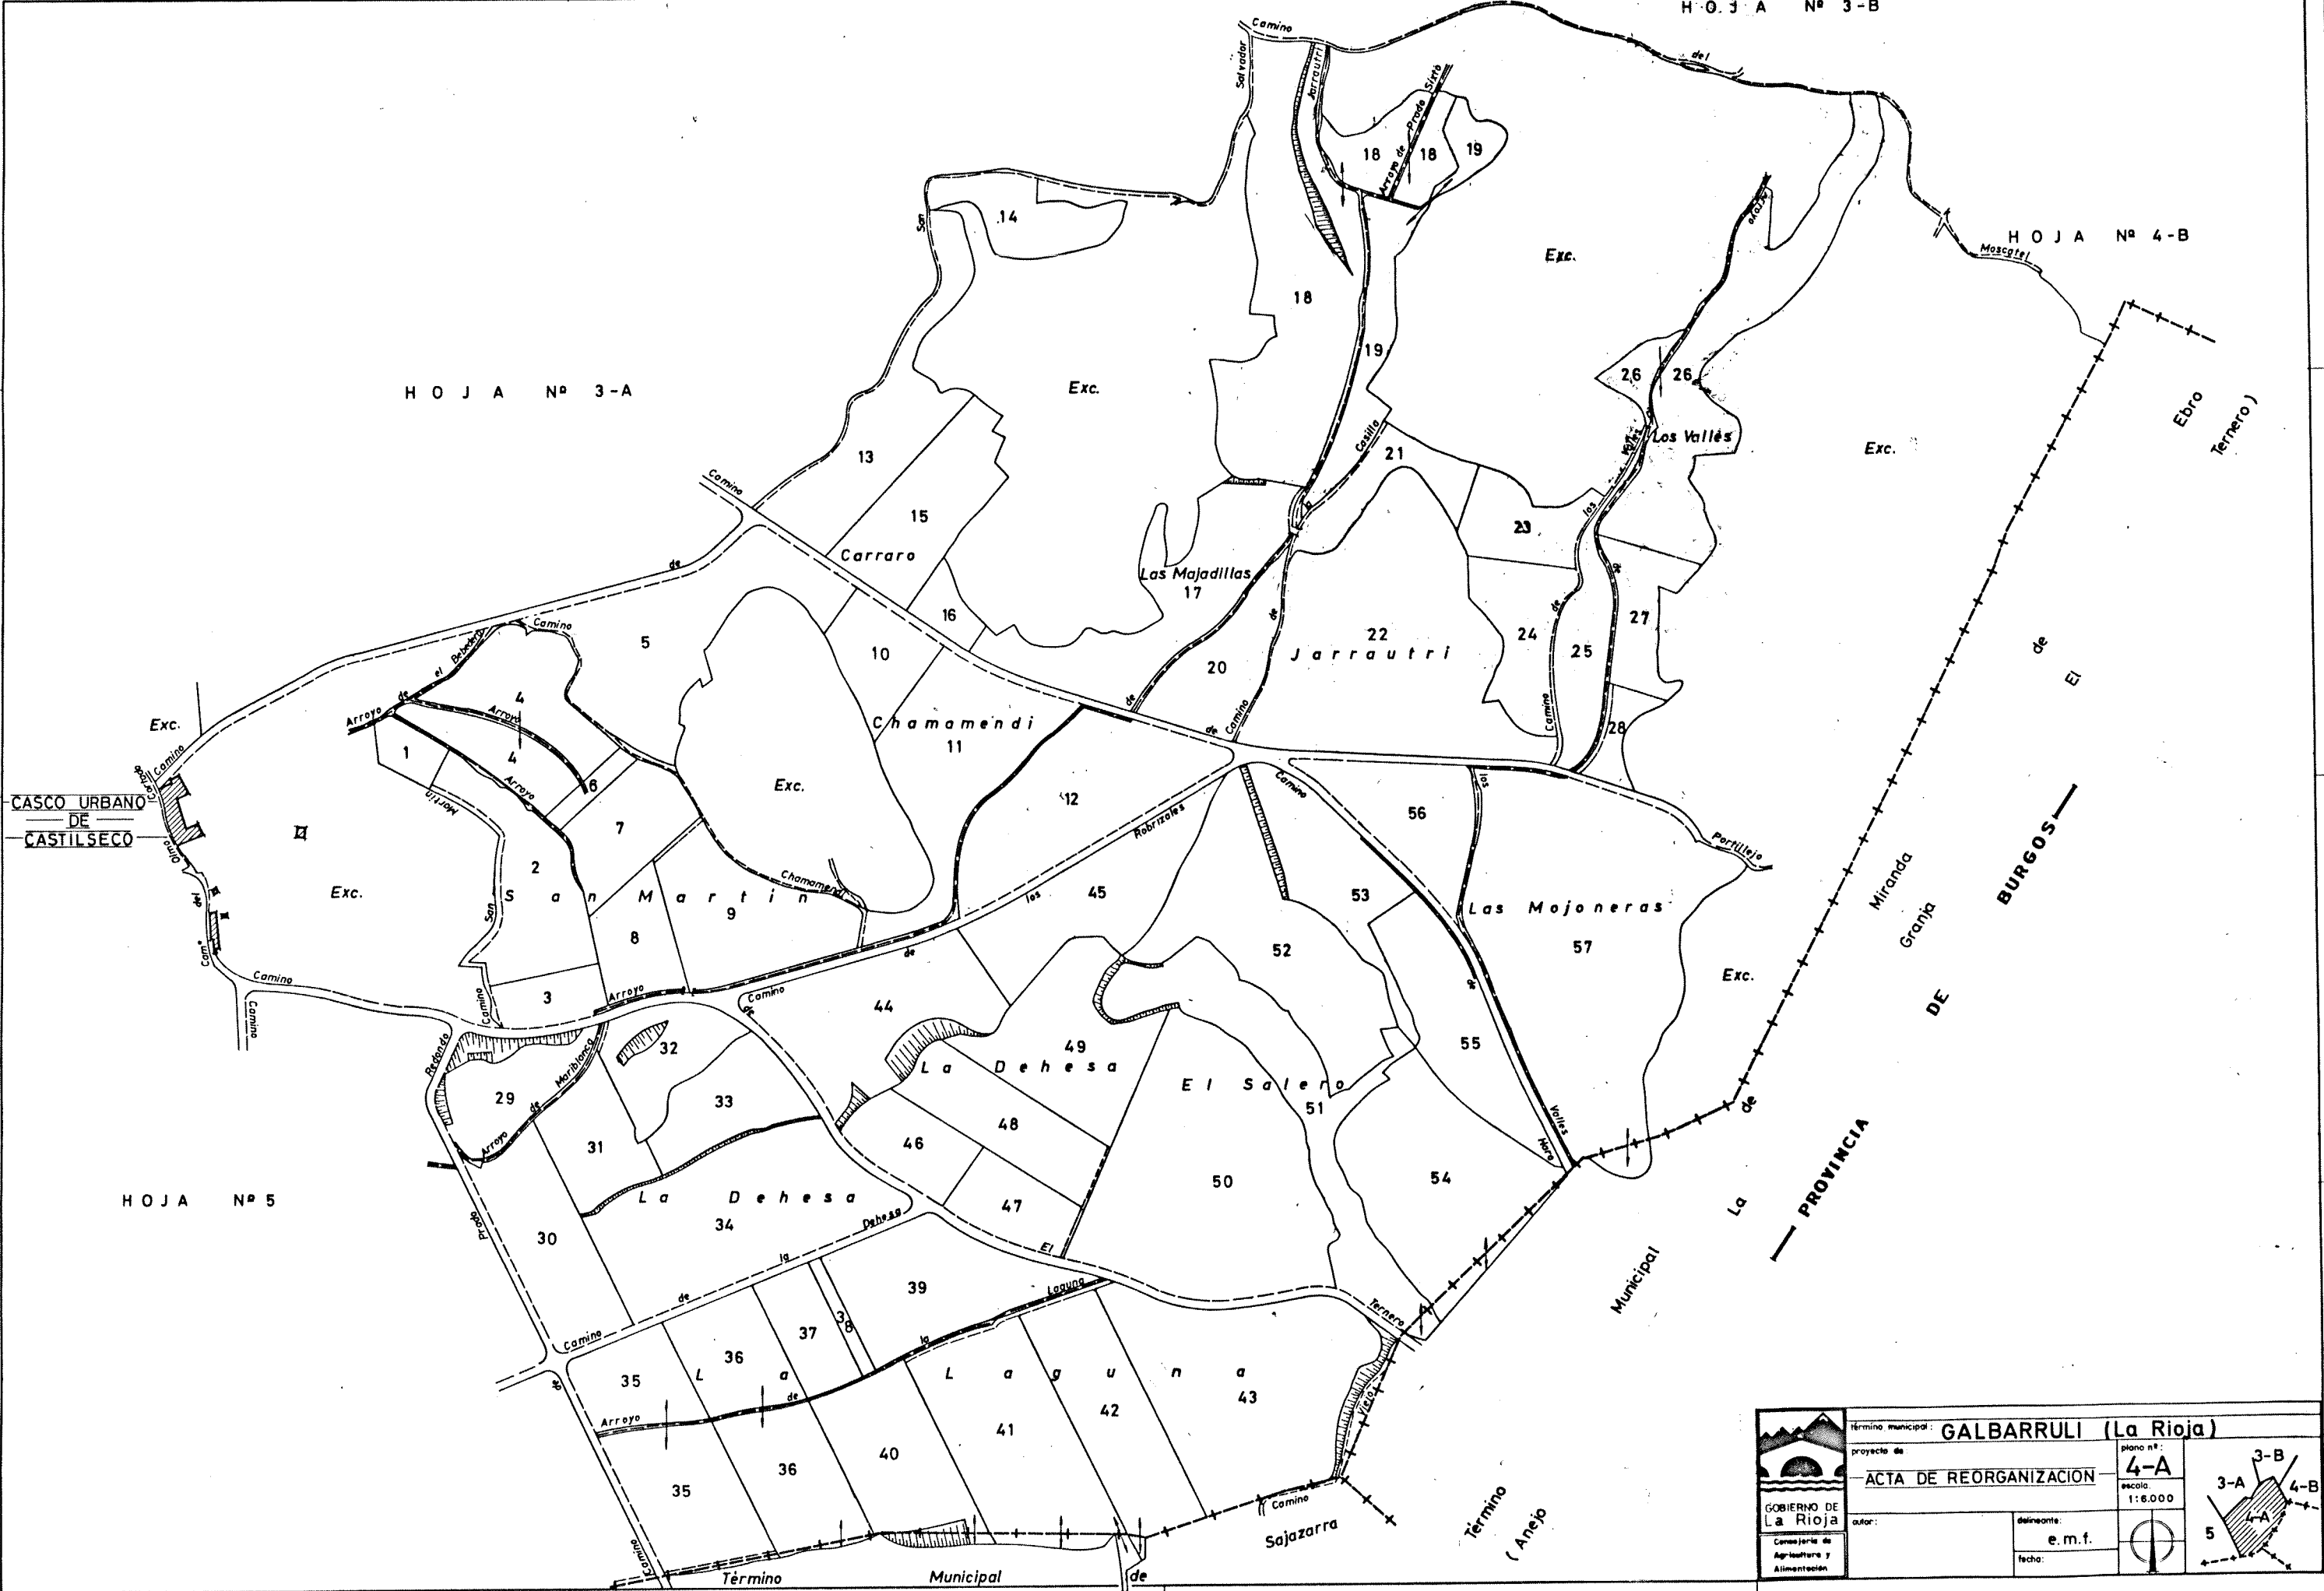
HOJA Nº 3-B

HOJA Nº 4-B

HOJA Nº 3-A

HOJA Nº 5

CASCO URBANO DE CASTILSECO

Camino Salvador Jarrautri del
Arroyo de Prado Sisto
18 18 19
14
18
19
Exc.
Exc.
Exc.
Exc.
Exc.
Exc.
San
Moscatel
13
15
Carraro
Camino de
Las Majadillas
17
16
10
5
Camino
Arroyo de el Bebedero
4
Arroyo
4
1
Arroyo
Martin
6
7
2
San Martin
9
8
3
Chamamendi
11
12
Chamamendi
Casilla
21
23
26 26
Los Vallés
22
Jarrautri
24
25
27
28
20
Camino de
Camino de
Camino de los
Camino de los Robrizales
45
Camino
56
53
52
Las Mojoneras
57
Portillejo
Camino de los
55
44
49
La Dehesa
El Salero
51
50
54
48
46
47
32
33
29
Arroyo de Maribianca
Redondo
Prado
31
30
La Dehesa
34
Dehesa
Camino de la
39
Laguna
El Ternero
38
37
36
35
La Laguna
Arroyo de
43
42
41
40
36
35
Camino
Término Municipal de
Sajazarra
Camino Viejo
Término (Anejo
Municipal
La
PROVINCIA DE BURGOS
de El Ebro Ternero)
Granja Miranda de El
Olmo del Camino
Camº
Camino
Camino
Camino
Valles
Hoyo

GOBIERNO DE La Rioja
Consejería de Agricultura y Alimentación

| término municipal: | GALBARRULI (La Rioja) | |
|---|---|---|
| proyecto de | ACTA DE REORGANIZACION | plano nº: 4-A |
| | | escala: 1:6.000 |
| autor: | delineante: e.m.f. | |
| | fecha: | |

3-B
3-A
4-B
4-A
5